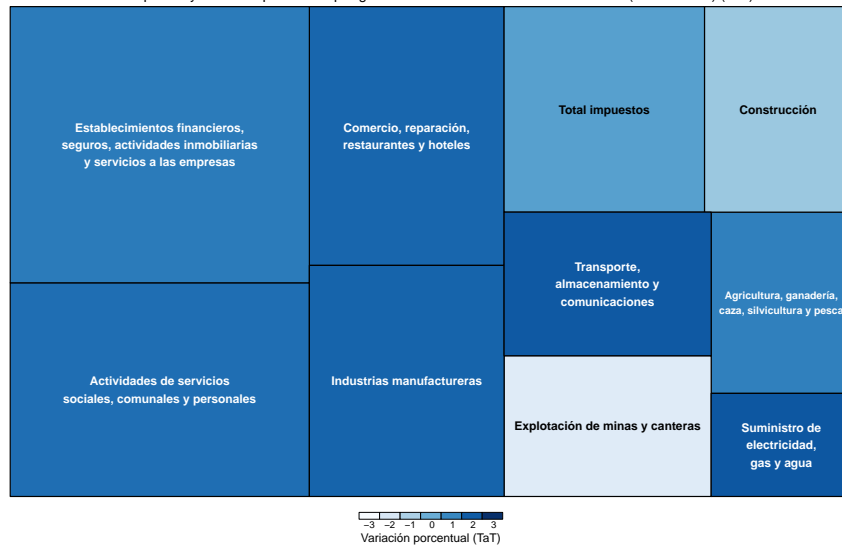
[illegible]

Establecimientos financieros, seguros, actividades inmobiliarias y servicios a las empresas

Comercio, reparación, restaurantes y hoteles

Total impuestos

Construcción

Transporte, almacenamiento y comunicaciones

Agricultura, ganadería, caza, silvicultura y pesca

Actividades de servicios sociales, comunales y personales

Industrias manufactureras

Explotación de minas y canteras

Suministro de electricidad, gas y agua

−3 −2 −1 0 1 2 3
Variación porcentual (TaT)